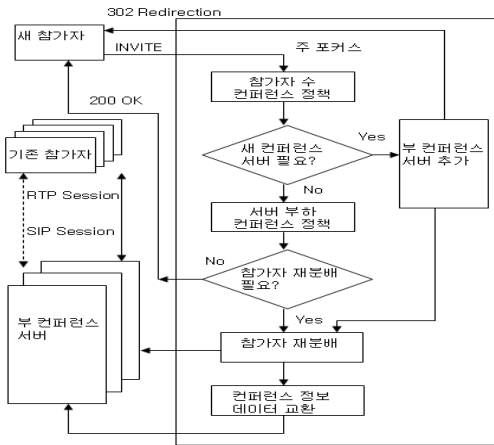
302 Redirection

새 참가자

INVITE

주 포커스

200 OK

참가자 수 컨퍼런스 정책

기존 참가자

새 컨퍼런스 서버 필요?

Yes

부 컨퍼런스 서버 추가

No

RTP Session

SIP Session

서버 부하 컨퍼런스 정책

No

참가자 재분배 필요?

부 컨퍼런스 서버

Yes

참가자 재분배

컨퍼런스 정보 데이터 교환